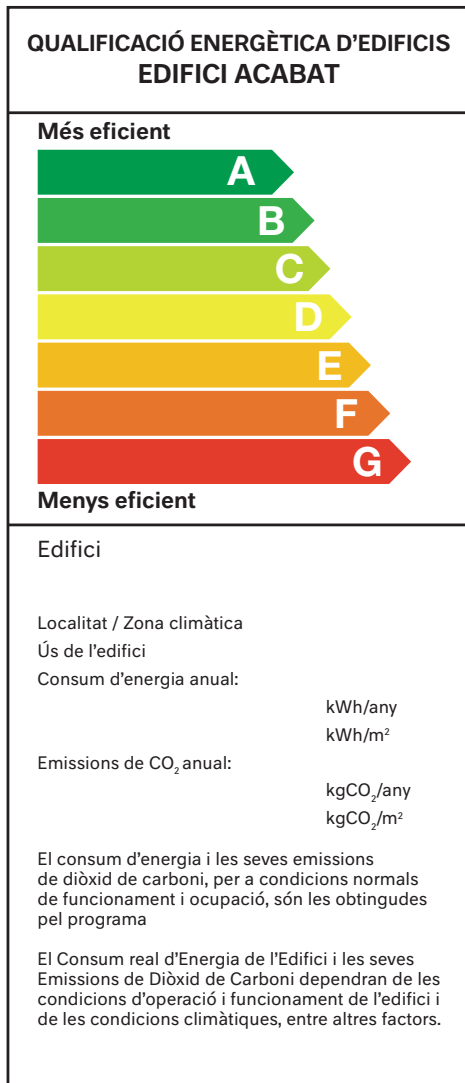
QUALIFICACIÓ ENERGÈTICA D'EDIFICIS
EDIFICI ACABAT

Més eficient

A
B
C
D
E
F
G

Menys eficient

Edifici

Localitat / Zona climàtica
Ús de l'edifici
Consum d'energia anual:
kWh/any
kWh/m$^2$
Emissions de $CO_2$ anual:
kg$CO_2$/any
kg$CO_2$/m$^2$

El consum d'energia i les seves emissions de diòxid de carboni, per a condicions normals de funcionament i ocupació, són les obtingudes pel programa

El Consum real d'Energia de l'Edifici i les seves Emissions de Diòxid de Carboni dependran de les condicions d'operació i funcionament de l'edifici i de les condicions climàtiques, entre altres factors.